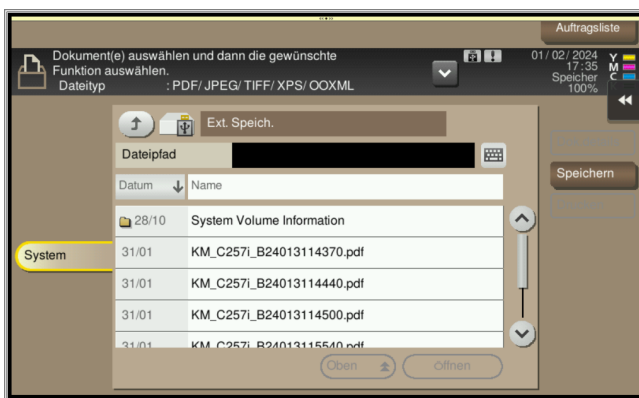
Auftragsliste

Dokument(e) auswählen und dann die gewünschte Funktion auswählen.
Dateityp : PDF/ JPEG/ TIFF/ XPS/ OOXML

01/ 02/ 2024
17:35
Speicher
100%

Y
M
C
K

Ext. Speich.

Dateipfad

Speichern

| Datum | Name |
|---|---|
| 28/10 | System Volume Information |
| 31/01 | KM_C257i_B24013114370.pdf |
| 31/01 | KM_C257i_B24013114440.pdf |
| 31/01 | KM_C257i_B24013114500.pdf |
| 31/01 | KM_C257i_B24013115540.pdf |

System

Oben

Öffnen